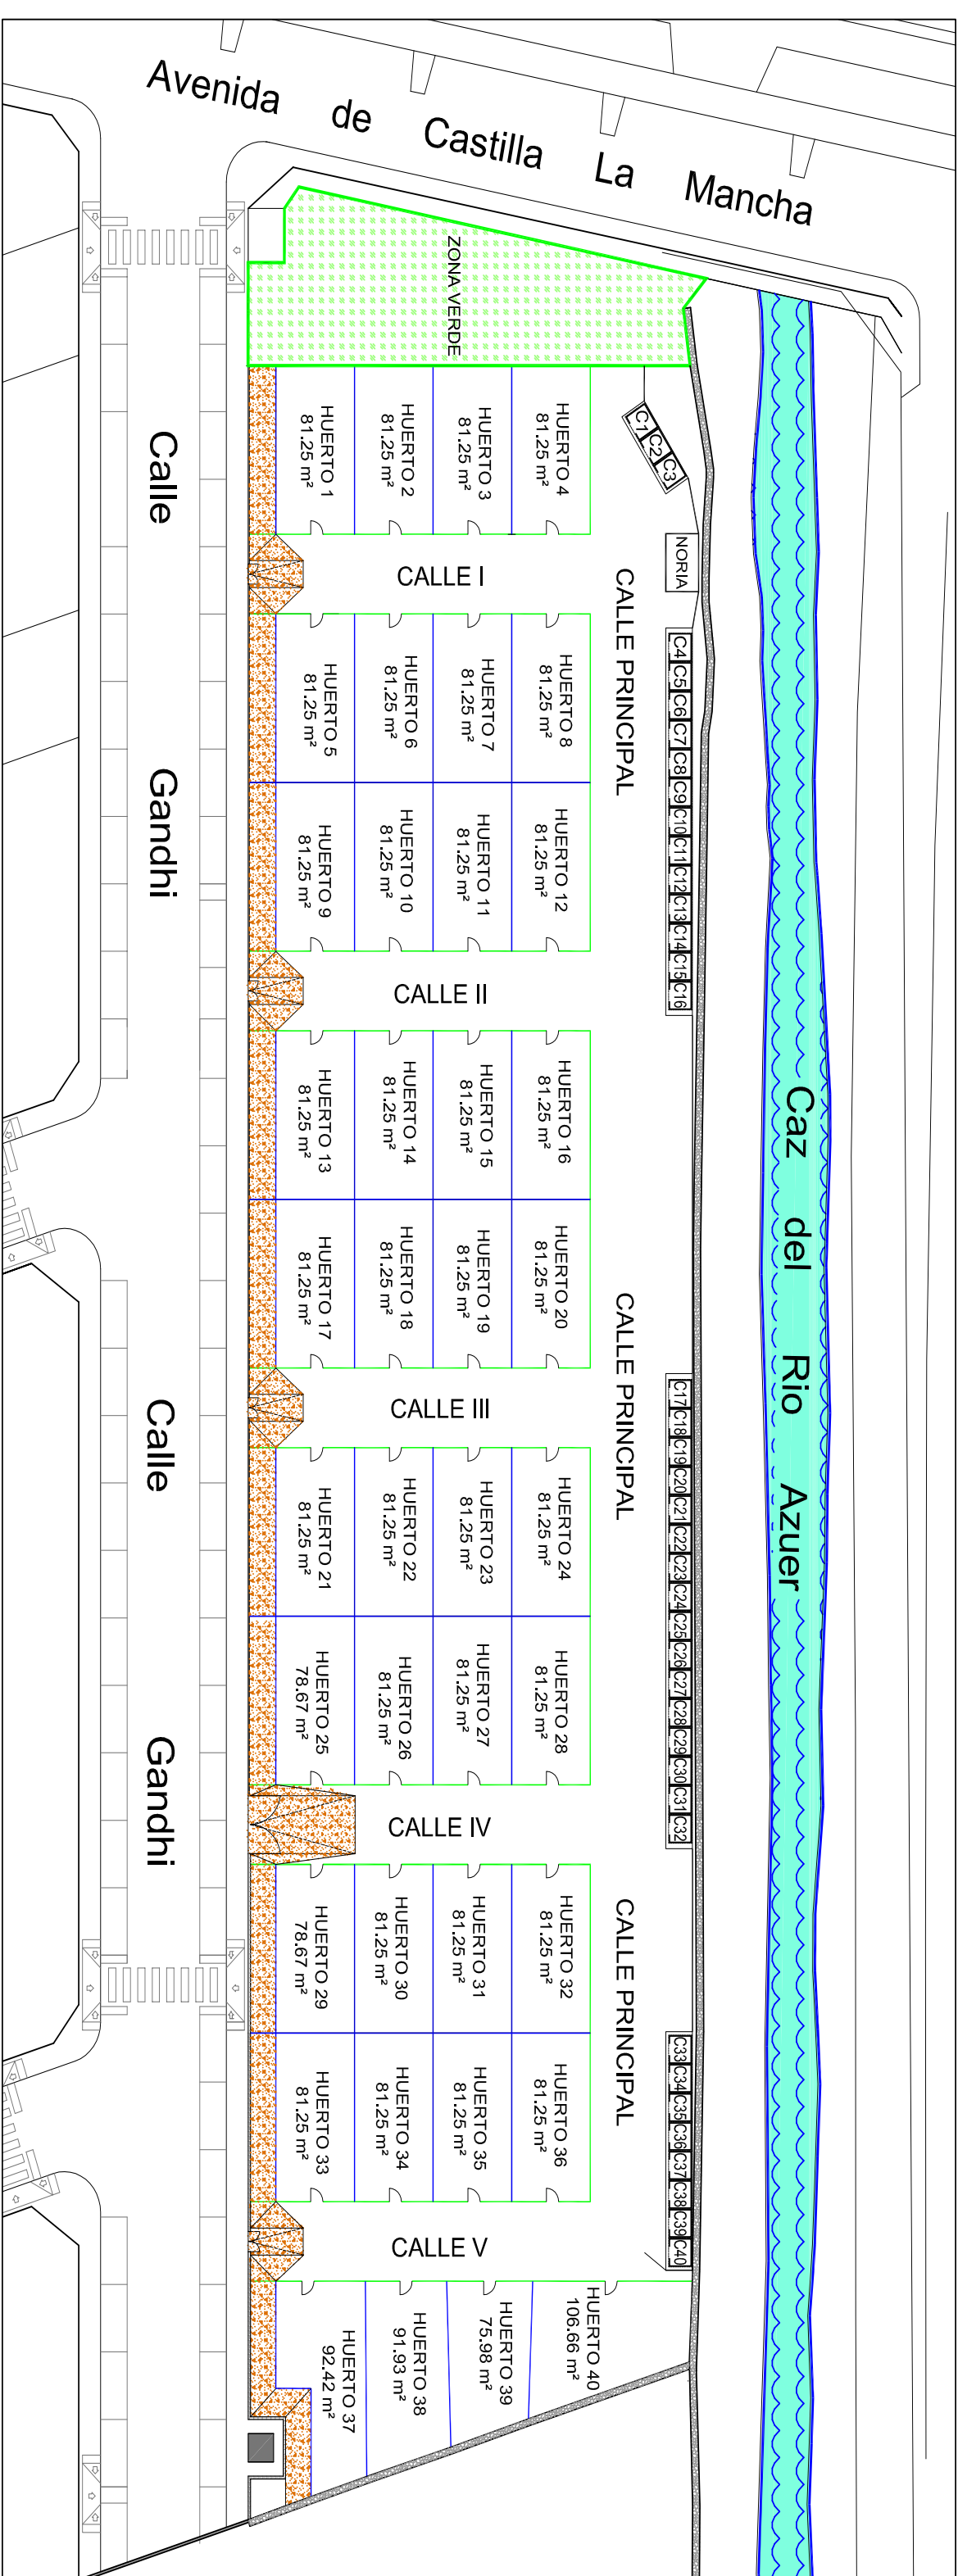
Avenida de Castilla La Mancha

ZONA VERDE

Calle Gandhi

Calle Gandhi

HUERTO 1
81.25 m²

HUERTO 2
81.25 m²

HUERTO 3
81.25 m²

HUERTO 4
81.25 m²

C1 C2 C3

NORIA

CALLE I

CALLE PRINCIPAL

HUERTO 5
81.25 m²

HUERTO 6
81.25 m²

HUERTO 7
81.25 m²

HUERTO 8
81.25 m²

C4 C5 C6 C7 C8 C9 C10 C11 C12 C13 C14 C15 C16

HUERTO 9
81.25 m²

HUERTO 10
81.25 m²

HUERTO 11
81.25 m²

HUERTO 12
81.25 m²

CALLE II

HUERTO 13
81.25 m²

HUERTO 14
81.25 m²

HUERTO 15
81.25 m²

HUERTO 16
81.25 m²

Caz del Rio Azuer

HUERTO 17
81.25 m²

HUERTO 18
81.25 m²

HUERTO 19
81.25 m²

HUERTO 20
81.25 m²

CALLE PRINCIPAL

CALLE III

C17 C18 C19 C20 C21 C22 C23 C24 C25 C26 C27 C28 C29 C30 C31 C32

HUERTO 21
81.25 m²

HUERTO 22
81.25 m²

HUERTO 23
81.25 m²

HUERTO 24
81.25 m²

HUERTO 25
78.67 m²

HUERTO 26
81.25 m²

HUERTO 27
81.25 m²

HUERTO 28
81.25 m²

CALLE IV

HUERTO 29
78.67 m²

HUERTO 30
81.25 m²

HUERTO 31
81.25 m²

HUERTO 32
81.25 m²

CALLE PRINCIPAL

C33 C34 C35 C36 C37 C38 C39 C40

HUERTO 33
81.25 m²

HUERTO 34
81.25 m²

HUERTO 35
81.25 m²

HUERTO 36
81.25 m²

CALLE V

HUERTO 37
92.42 m²

HUERTO 38
91.93 m²

HUERTO 39
75.98 m²

HUERTO 40
106.66 m²